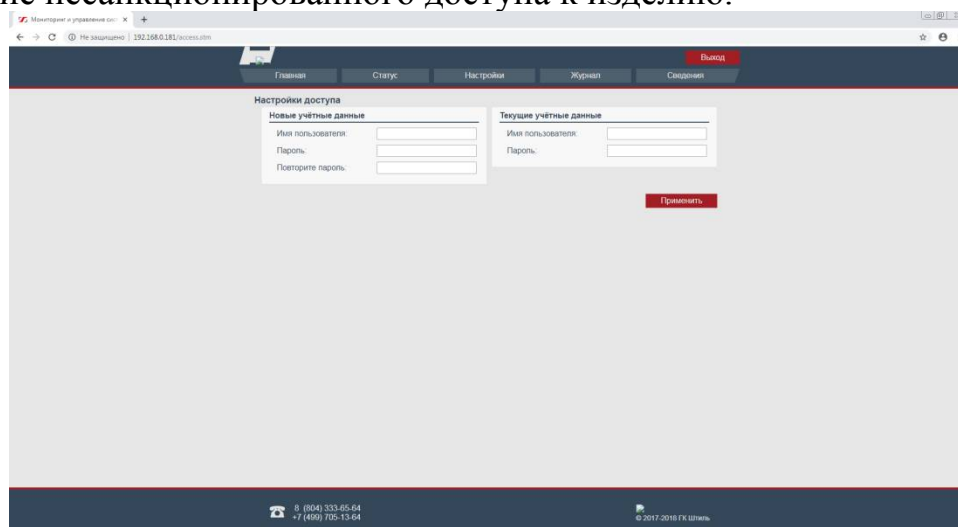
Мониторинг и управление с

192.168.0.181/access.shtm

Выход

Главная Статус Настройки Журнал Сведения

Настройки доступа

Новые учётные данные

Имя пользователя:

Пароль:

Повторите пароль:

Текущие учётные данные

Имя пользователя:

Пароль:

Применить

8 (804) 333-65-64
+7 (499) 705-13-64

© 2017-2018 ГК Штиль